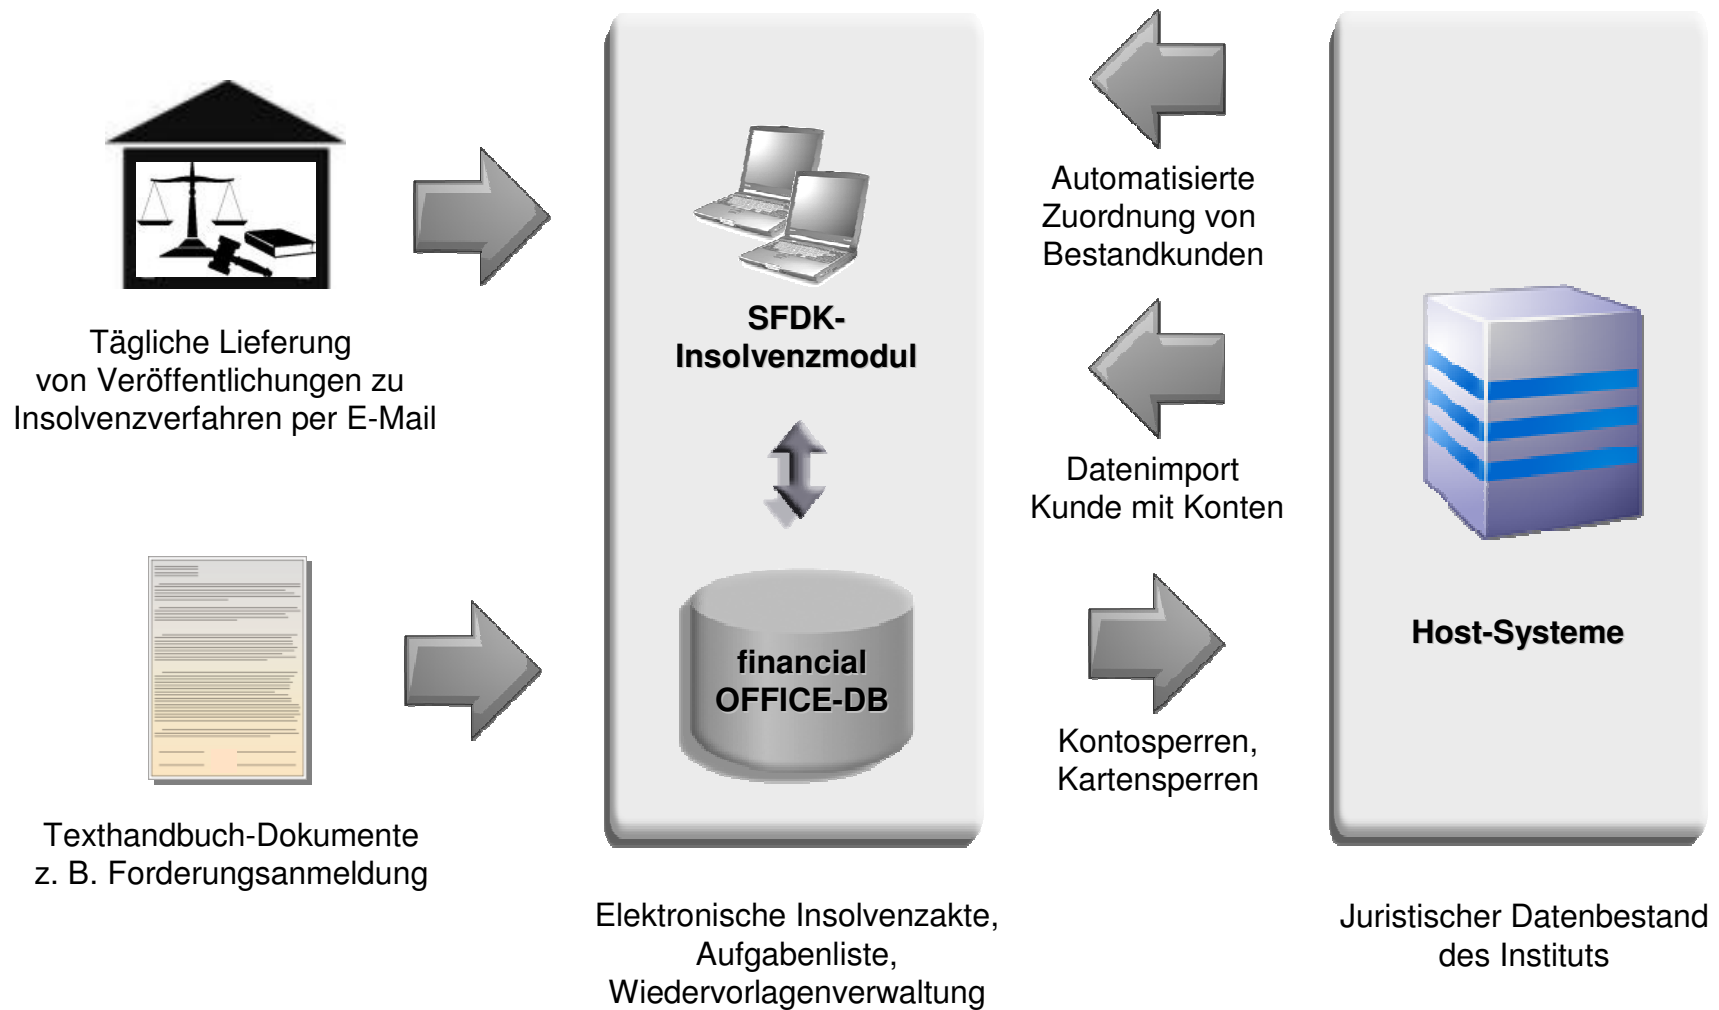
Tägliche Lieferung von Veröffentlichungen zu Insolvenzverfahren per E-Mail

Texthandbuch-Dokumente z. B. Forderungsanmeldung

SFDK-Insolvenzmodul

financial OFFICE-DB

Elektronische Insolvenzakte, Aufgabenliste, Wiedervorlagenverwaltung

Automatisierte Zuordnung von Bestandkunden

Datenimport Kunde mit Konten

Kontosperren, Kartensperren

Host-Systeme

Juristischer Datenbestand des Instituts